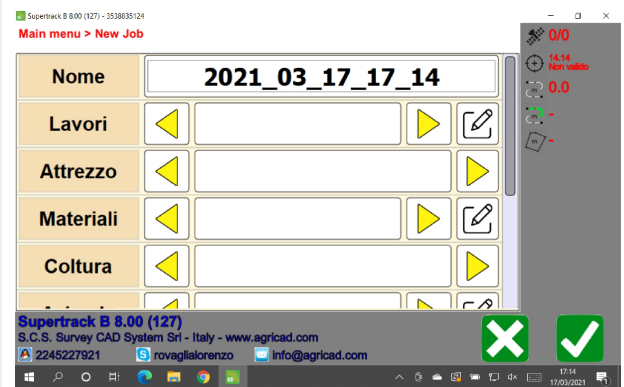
Supertrack B 8.00 (127) - 3538835124

Main menu > New Job

Nome
2021_03_17_17_14

Lavori

Attrezzo

Materiali

Coltura

0/0

14.14
Non valido

0.0

m -

m -

Supertrack B 8.00 (127)
S.C.S. Survey CAD System Srl - Italy - www.agricad.com
2245227921
rovaglialorenzo
info@agricad.com

17:14
17/03/2021